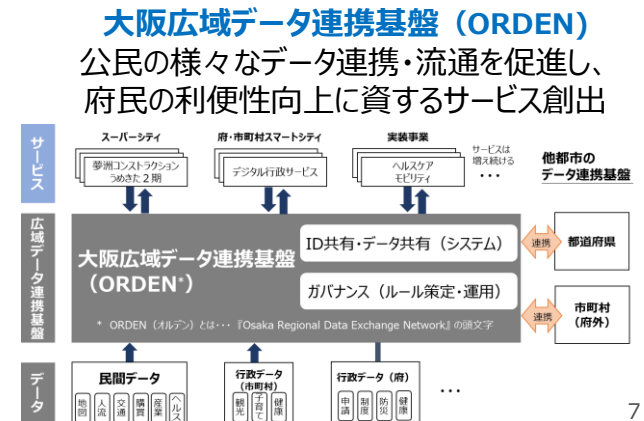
大阪広域データ連携基盤（ORDEN）
公民の様々なデータ連携・流通を促進し、
府民の利便性向上に資するサービス創出

サービス

スーパーシティ
夢洲コンストラクション
うめきた２期

府・市町村スマートシティ
デジタル行政サービス

実装事業
ヘルスケア
モビリティ

サービスは
増え続ける
・・・

他都市の
データ連携基盤

広域データ連携基盤

大阪広域データ連携基盤
（ORDEN*）

ID共有・データ共有（システム）

ガバナンス（ルール策定・運用）

連携
都道府県

連携
市町村
（府外）

* ORDEN（オルデン）とは・・・『Osaka Regional Data Exchange Network』の頭文字

データ

民間データ
地図
人流
交通
購買
産業
ヘルス

行政データ
（市町村）
観光
子育て
健康

行政データ（府）
申請
制度
防災
健康

・・・

7